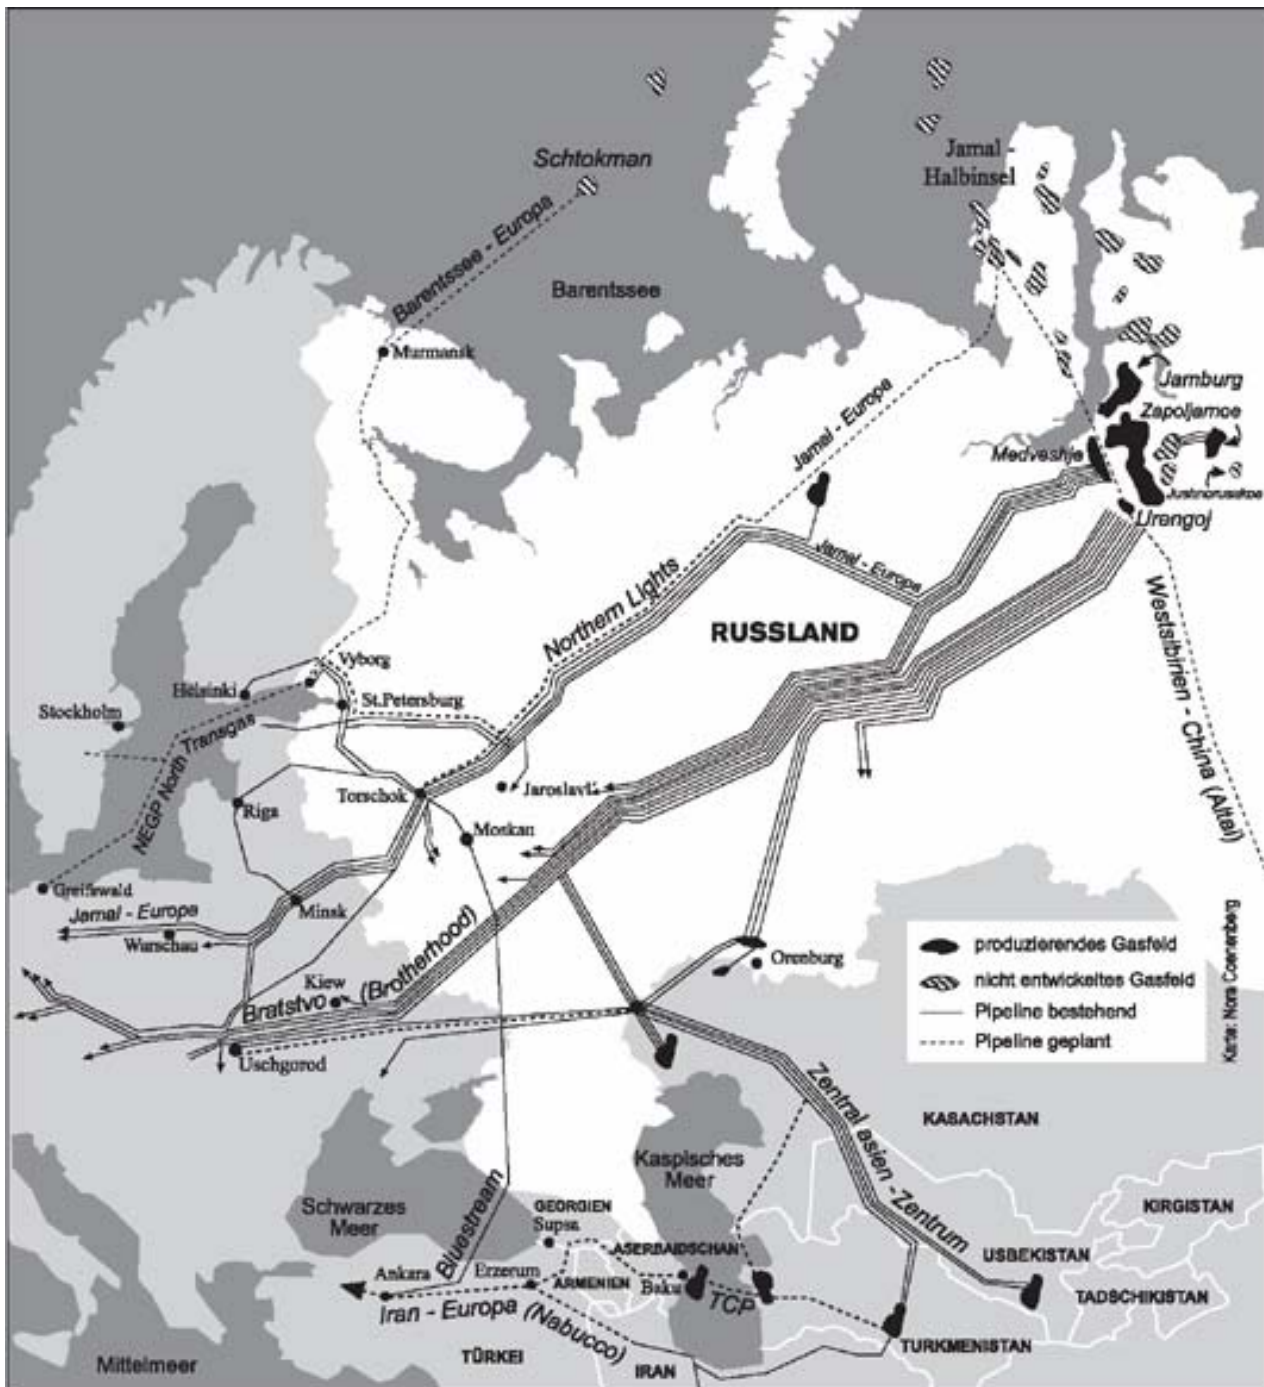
Schtokman

Jamal - Halbinsel

Barentssee - Europa

Barentssee

Murmansk

Jamburg

Zapoljarnoe

Jamal - Europa

Medveshje

Jushnorusskoe

Urengoj

Jamal - Europa

Northern Lights

RUSSLAND

Westsibirien - China (Altai)

Vyborg

Helsinki

St.Petersburg

Stockholm

NEGP North Transgas

Riga

Torschok

Jaroslavl

Moskau

Greifswald

Jamal - Europe

Minsk

Warschau

Kiew

Bratstvo (Brotherhood)

Orenburg

produzierendes Gasfeld

nicht entwickeltes Gasfeld

Pipeline bestehend

Pipeline geplant

Karte: Nora Coenenberg

Uschgorod

Zentral asien - Zentrum

KASACHSTAN

Kaspisches Meer

Schwarzes Meer

Bluestream

GEORGIEN

Supsa

KIRGISTAN

ASERBAIDSCHAN

USBEKISTAN

Ankara

Erzerum

ARMENIEN

Baku

TCP

TADSCHIKISTAN

Iran - Europa (Nabucco)

Mittelmeer

TÜRKEI

IRAN

TURKMENISTAN